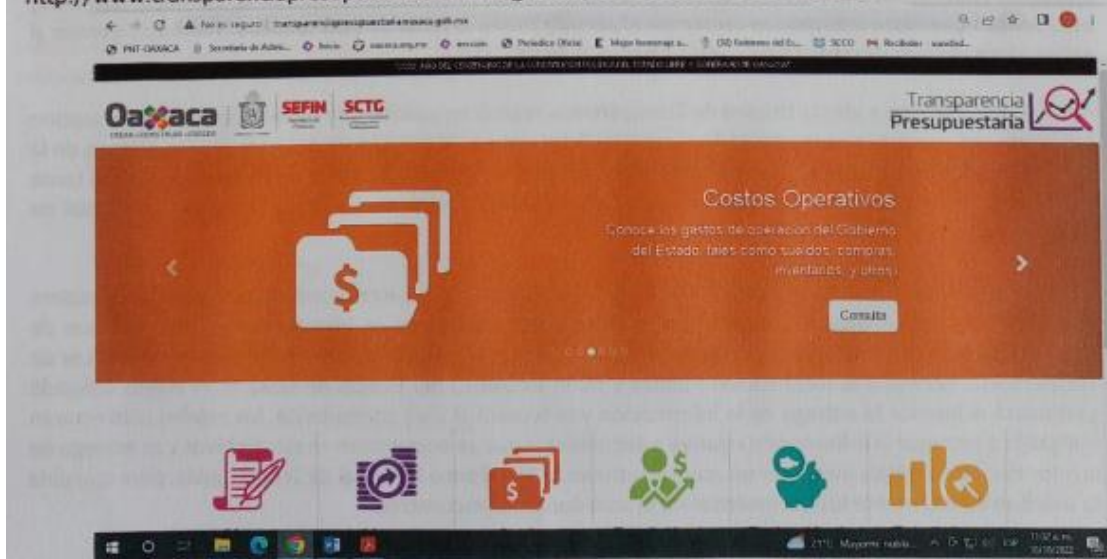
http://www.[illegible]

No es seguro | transparenciapresupuestaria.oaxaca.gob.mx

PNT-OAXACA | Secretaría de Admi... | Inicio | oaxaca.org.mx | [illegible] | Periódico Oficial | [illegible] | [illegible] | SCCO | Recibidos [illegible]

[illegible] AÑO DEL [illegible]

Oaxaca | SEFIN | SCTG

Transparencia Presupuestaria

Costos Operativos

Conoce los gastos de operación del Gobierno del Estado, tales como sueldos, compras, viáticos, y otros)

Consulta

21°C Mayormente nublado | 11:07 a.m. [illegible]